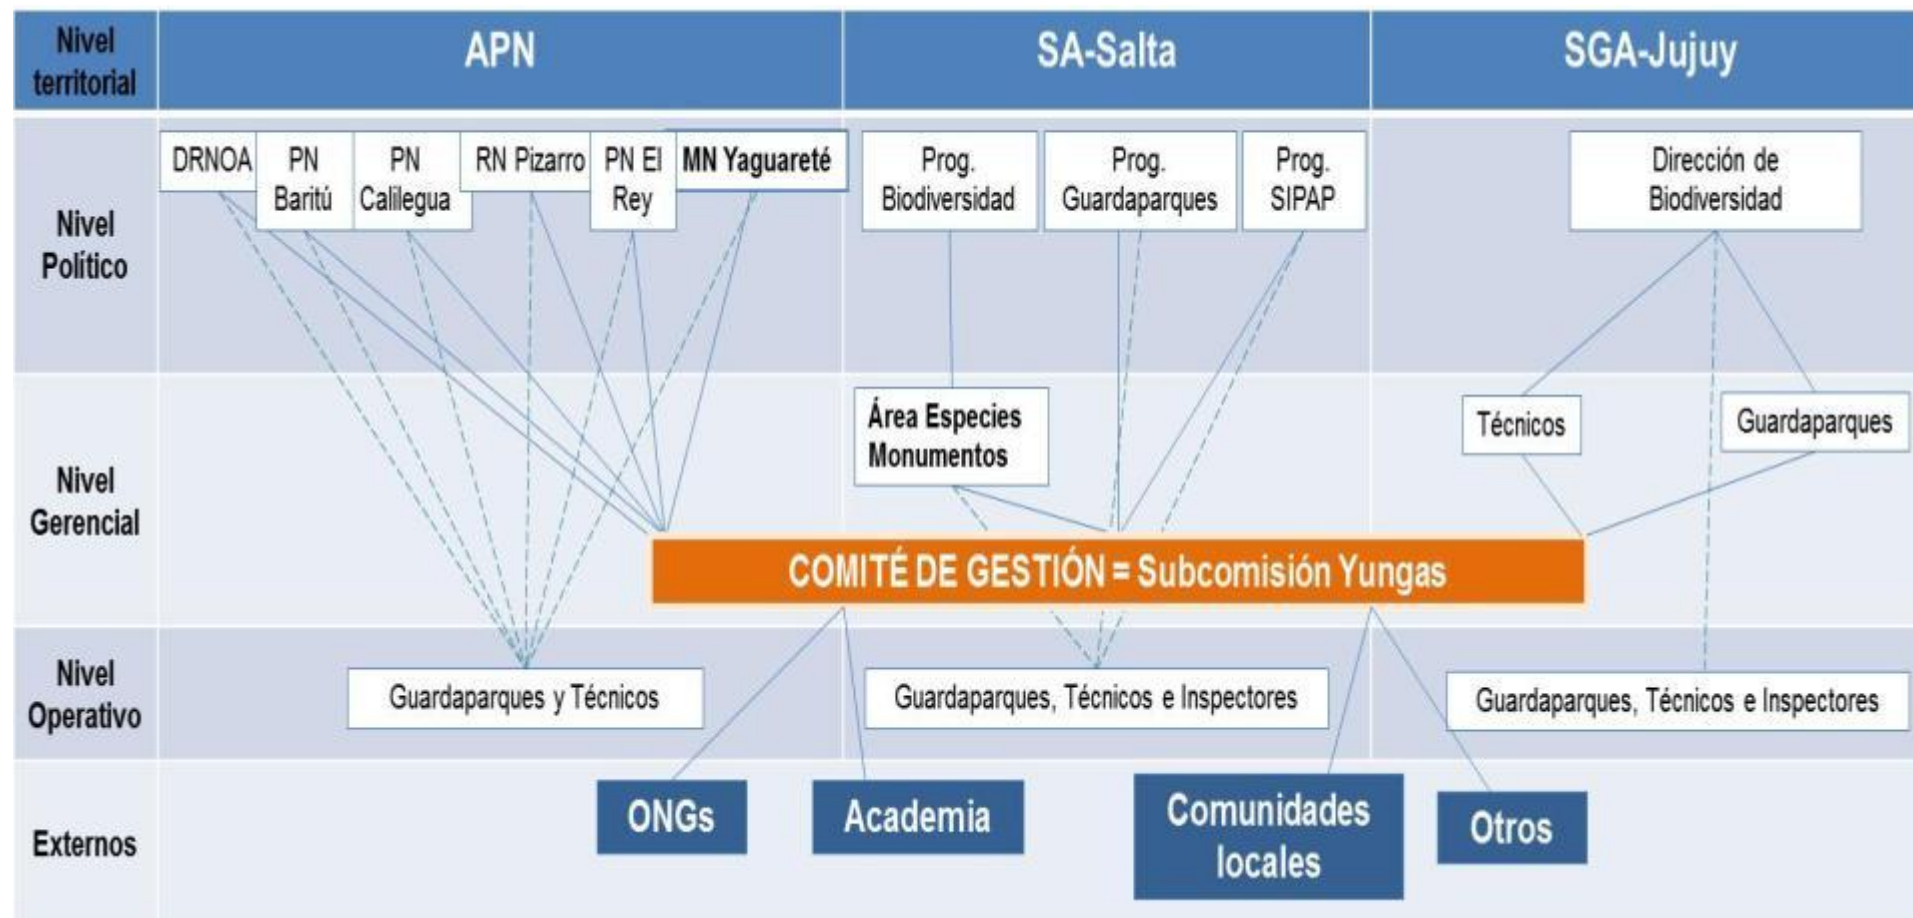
Nivel territorial

APN

SA-Salta

SGA-Jujuy

Nivel Político

DRNOA

PN Baritú

PN Calilegua

RN Pizarro

PN El Rey

MN Yaguareté

Prog. Biodiversidad

Prog. Guardaparques

Prog. SIPAP

Dirección de Biodiversidad

Nivel Gerencial

Área Especies Monumentos

Técnicos

Guardaparques

COMITÉ DE GESTIÓN = Subcomisión Yungas

Nivel Operativo

Guardaparques y Técnicos

Guardaparques, Técnicos e Inspectores

Guardaparques, Técnicos e Inspectores

Externos

ONGs

Academia

Comunidades locales

Otros